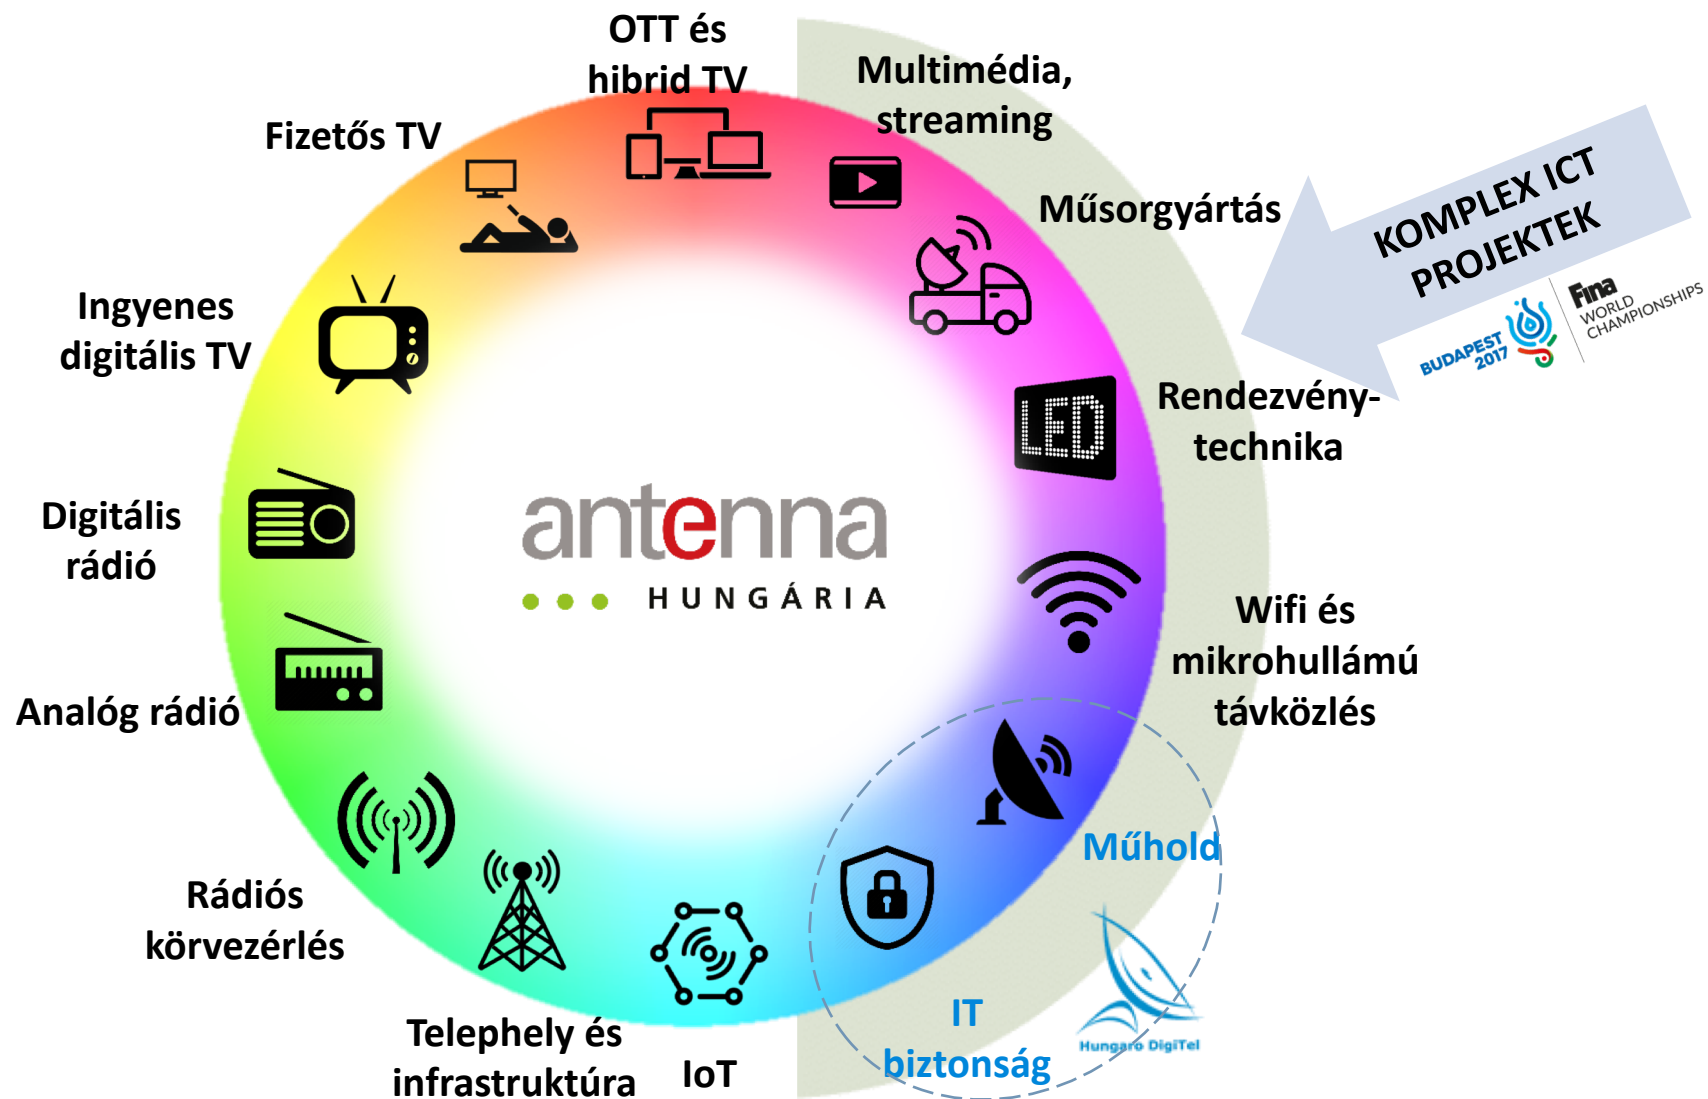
OTT és hibrid TV

Multimédia, streaming

Fizetős TV

Műsorgyártás

KOMPLEX ICT PROJEKTEK

BUDAPEST 2017

FINA WORLD CHAMPIONSHIPS

Ingyenes digitális TV

LED

Rendezvénytechnika

Digitális rádió

antenna

HUNGÁRIA

Wifi és mikrohullámú távközlés

Analóg rádió

Műhold

Rádiós körvezérlés

IT biztonság

Hungaro DigiTel

Telephely és infrastruktúra

IoT